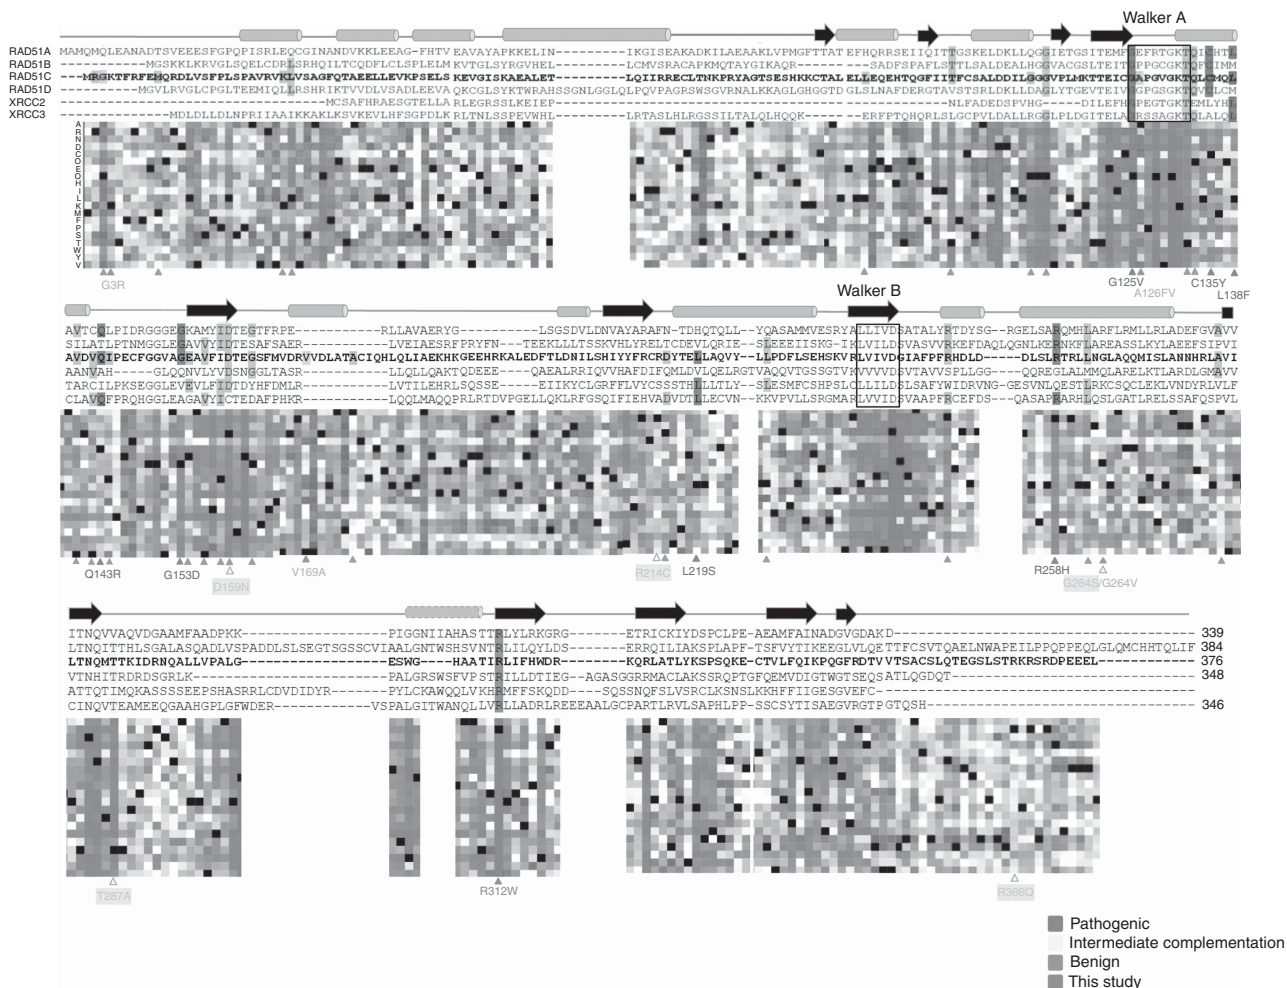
Walker A

RAD51A MAMQMQLEANADTSVEEESFGPQPISRLEQCGINANDVKKLEEAG-FHTV EAVAYAPKKELIN---------IKGISEAKADKILAEAAKLVPMGFTTAT EFHQRRSEIIQITTGSKELDKLLQGGIETGSITEMFGEFRTGKTQICHTL
RAD51B ---------MGSKKLKRVGLSQELCDRLSRHQILTCQDFLCLSPLELM KVTGLSYRGVHEL---------LCMVSRACAPKMQTAYGIKAQR--------SADFSPAFLSTTLSALDEALHGGVACGSLTEITGPPGCGKTQFCIMM
RAD51C MRGKTFRFEMQRDLVSFFPLSPAVRVKLVSAGFQTAEELLEVKPSELS KEVGISKAEALET---------LQIIRRECLTNKPRYAGTSESHKKCTAL ELLEQEHTQGFIITFCSALDDILGGGVPLMKTTEICGAPGVGKTQLCMQL
RAD51D ----------MGVLRVGLCPGLTEEMIQLLRSHRIKTVVDLVSADLEEVA QKCGLSYKTWRASHSGNLGGLQLPQVPAGRSWSGVRNALKKAGLGHGGTD GLSLNAFDERGTAVSTSRLDLDALLDAGLYTGEVTEIVGAPGSGKTQVCLCM
XRCC2 -----------------------------MCSAFHRAESGTELLA RLEGRSSLKEIEP------------------------------------NLFADEDSPVHG-----DILEFHGPEGTGKTEMLYHL
XRCC3 -----------MDLDLLDLNPRIIAAIKKAKLKSVKEVLHFSGPDLK RLTNLSSPEVWHL---------LRTASLHLRGSSILTALQLHQQK-------ERFPTQHQRLSLGCPVLDALLRGGLPLDGITELAGRSSAGKTQLALQL

A R N D C Q E G H I L K M F P S T W Y V

G3R G125V A126FV C135Y L138F

Walker B

AVTCQLPIDRGGGEGKAMYIDTEGTFRPE-----------RLLAVAERYG----------LSGSDVLDNVAYARAFN-TDHQTQLL--YQASAMMVESRYALLIVDSATALYRTDYSG--RGELSARQMHLARFLRMLLRLADEFGVAVV
SILATLPTNMGGLEGAVVYIDTESAFSAER----------LVEIAESRFPRYFN-----TEEKLLLTSSKVHLYRELTCDEVLQRIE--SLEEEIISKG-IKLVILDSVASVVRKEFDAQLQGNLKERNKFLAREASSLKYLAEEFSIPVI
AVDVQIPECFGGVAGEAVFIDTEGSFMVDRVVDLATACIQHLQLIAEKHKGEEHRKALEDFTLDNILSHIYYFRCRDYTELLAQVY--LLPDFLSEHSKVRLVIVDGIAFPFRHDLD-----DLSLRTRLLNGLAQQMISLANNHRLAVI
AANVAH-----GLQQNVLYVDSNGGLTASR----------LLQLLQAKTQDEEE----QAEALRRIQVVHAFDIFQMLDVLQELRGTVAQQVTGSSGTVKVVVVDSVTAVVSPLLGG---QQREGLALMMQLARELKTLARDLGMAVV
TARCILPKSEGGLEVEVLFIDTDYHFDMLR----------LVTILEHRLSQSSE----EIIKYCLGRFFLVYCSSSTHLLLTLY--SLESMFCSHPSLCLLILDSLSAFYWIDRVNG-GESVNLQESTLRKCSQCLEKLVNDYRLVLF
CLAVQFPPRQHGGLEAGAVYICTEDAFPHKR---------LQQLMAQQPRLRTDVPGELLQKLRFGSQIFIEHVADVDTLLECVN--KKVPVLLSRGMARLVVIDSVAAPFRCEFDS---QASAPRARHLQSLGATLRELSSAFQSPVL

Q143R G153D D159N V169A R214C L219S R258H G264S/G264V

ITNQVVAQVDGAAMFAADPKK----------------------PIGGNIIAHASTTRLYLRKGRG-------ETRICKIYDSPCLPE-AEAMFAINADGVGDAKD-------------------------------------- 339
LTNQITTHLSGALASQADLVSPADDLSLSEGTSGSSCVIAALGNTWSHSVNTRLILQYLDS--------ERRQILIAKSPLAPF-TSFVYTIKEEGLVLQETTFCSVTQAELNWAPEILPPQPPEQLGLQMCHHTQLIF 384
LTNQMTTKIDRNQALLVPALG---------------------ESWG----HAATIRLIFHWDR--------KQRLATLYKSPSQKE-CTVLFQIKPQGFRDTVVTSACSLQTEGSLSTRKRSRDPEEEL------------ 376
VTNHITRDRDSGRLK-------------------------PALGRSWSFVPSTRILLDTIEG--AGASGGRRMACLAKSSRQPTGFQEMVDIGTWGTSEQSATLQGDQT-------------------------------- 348
ATTQTIMQKASSSSEEPSHASRRLCDVDIDYR--------PYLCKAWQQLVKHRMFFSKQDD----SQSSNQFSLVSRCLKSNSLKKHFFIIGESGVEFC----------------------------------------
CINQVTEAMEEQGAAHGPLGFWDER-------------VSPALGITWANQLLVRLLADRLREEEAALGCPARTLRVLSAPHLPP-SSCSYTISAEGVRGTPGTQSH------------------------------------- 346

T287A R312W R366Q

Pathogenic
Intermediate complementation
Benign
This study